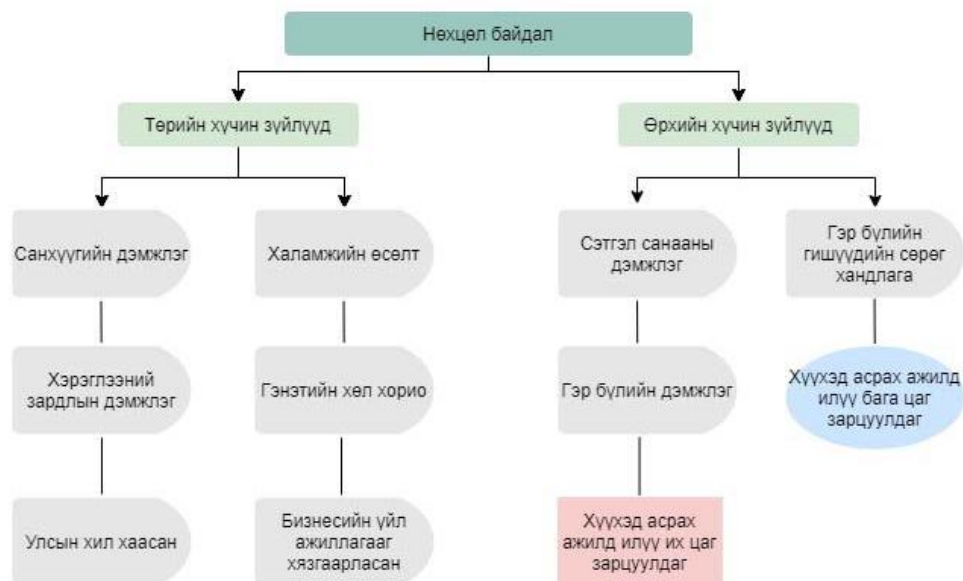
Нөхцөл байдал

Төрийн хүчин зүйлүүд

Өрхийн хүчин зүйлүүд

Санхүүгийн дэмжлэг

Хэрэглээний зардлын дэмжлэг

Улсын хил хаасан

Халамжийн өсөлт

Гэнэтийн хөл хорио

Бизнесийн үйл ажиллагааг хязгаарласан

Сэтгэл санааны дэмжлэг

Гэр бүлийн дэмжлэг

Хүүхэд асрах ажилд илүү их цаг зарцуулдаг

Гэр бүлийн гишүүдийн сөрөг хандлага

Хүүхэд асрах ажилд илүү бага цаг зарцуулдаг